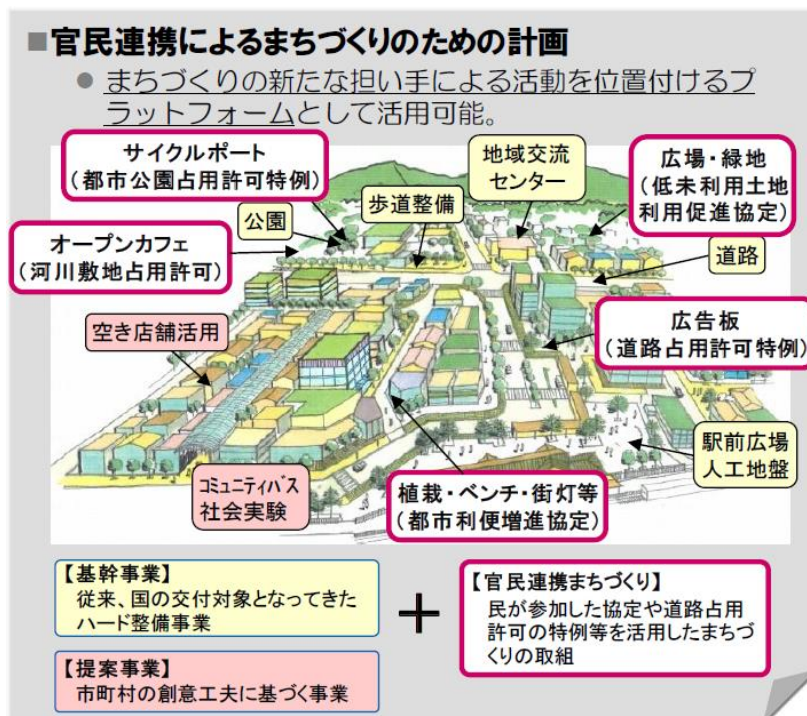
■官民連携によるまちづくりのための計画

● まちづくりの新たな担い手による活動を位置付けるプラットフォームとして活用可能。

サイクルポート（都市公園占用許可特例）

地域交流センター

広場・緑地（低未利用土地利用促進協定）

公園

歩道整備

オープンカフェ（河川敷地占用許可）

道路

空き店舗活用

広告板（道路占用許可特例）

駅前広場人工地盤

コミュニティバス社会実験

植栽・ベンチ・街灯等（都市利便増進協定）

【基幹事業】
従来、国の交付対象となってきたハード整備事業

＋

【官民連携まちづくり】
民が参加した協定や道路占用許可の特例等を活用したまちづくりの取組

【提案事業】
市町村の創意工夫に基づく事業